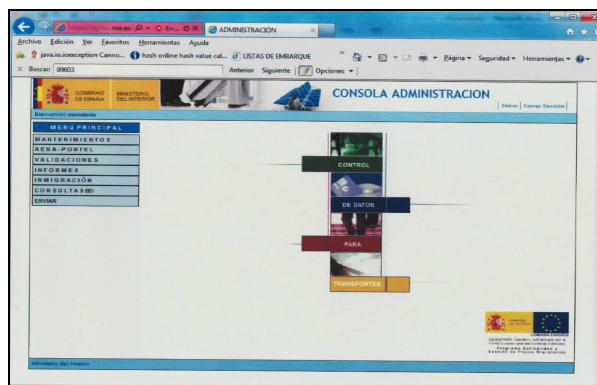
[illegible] mir.es ✕ ◊ - C ✕ En... ✕ ADMINISTRACIÓN ✕

Archivo Edición Ver Favoritos Herramientas Ayuda

java.io.ioexception Canno... hash online hash value cal... LISTAS DE EMBARQUE

Página ▾ Seguridad ▾ Herramientas ▾

✕ Buscar: 89603 Anterior Siguiente Opciones ▾

GOBIERNO DE ESPAÑA MINISTERIO DEL INTERIOR

CONSOLA ADMINISTRACION

Inicio | Cerrar Sesión

Bienvenido ministerio

MENÚ PRINCIPAL
MANTENIMIENTOS
AENA-PORTEL
VALIDACIONES
INFORMES
INMIGRACIÓN
CONSULTAS BD
ENVIAR

CONTROL

DE DATOS

PARA

TRANSPORTES

UNIÓN EUROPEA

Ministerio del Interior